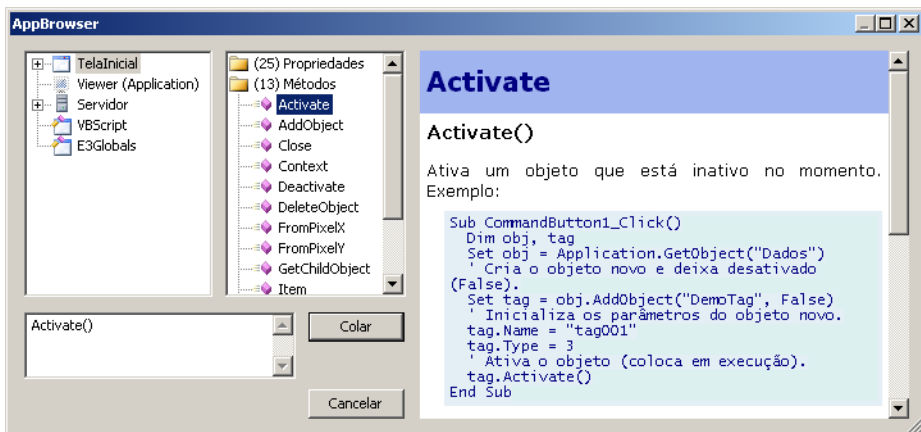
AppBrowser

TelaInicial
Viewer (Application)
Servidor
VBScript
E3Globals

(25) Propriedades
(13) Métodos
Activate
AddObject
Close
Context
Deactivate
DeleteObject
FromPixelX
FromPixelY
GetChildObject
Item

Activate()

Colar

Cancelar

Activate

Activate()

Ativa um objeto que está inativo no momento. Exemplo:

Sub CommandButton1_Click()
  Dim obj, tag
  Set obj = Application.GetObject("Dados")
  ' Cria o objeto novo e deixa desativado (False).
  Set tag = obj.AddObject("DemoTag", False)
  ' Inicializa os parâmetros do objeto novo.
  tag.Name = "tag001"
  tag.Type = 3
  ' Ativa o objeto (coloca em execução).
  tag.Activate()
End Sub